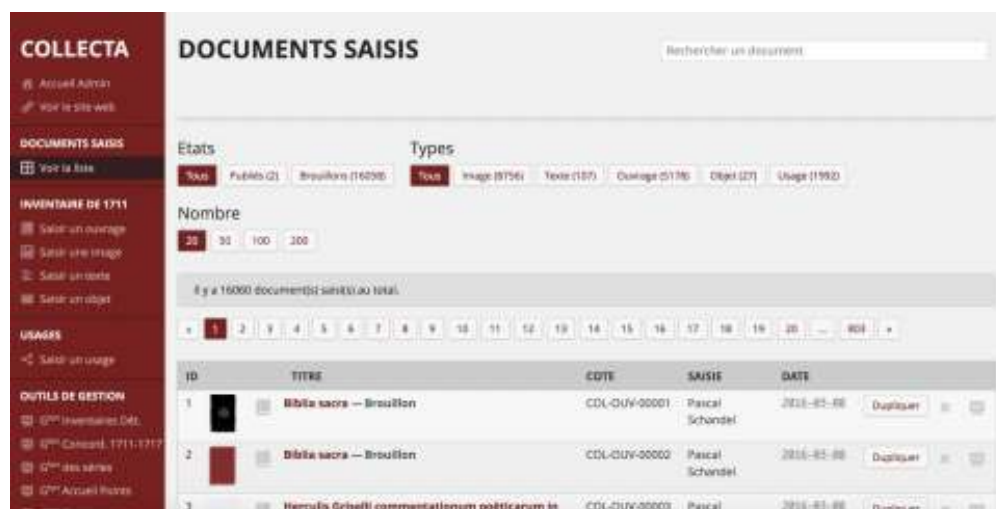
COLLECTA

Accueil Admin
Voir le site web

DOCUMENTS SAISIS
Voir la liste

INVENTAIRE DE 1711
Saisir un ouvrage
Saisir une image
Saisir un texte
Saisir un objet

USAGES
Saisir un usage

OUTILS DE GESTION
G^{ion} Inventaires Dét.
G^{ion} Concord. 1711-1717
G^{ion} des séries
G^{ion} Accueil Points

DOCUMENTS SAISIS

Rechercher un document

Etats
Tous | Publiés (2) | Brouillons (16058)

Types
Tous | Image (8756) | Texte (107) | Ouvrage (5178) | Objet (27) | Usage (1992)

Nombre
20 | 50 | 100 | 200

Il y a 16060 document(s) saisi(s) au total.

« 1 2 3 4 5 6 7 8 9 10 11 12 13 14 15 16 17 18 19 20 ... 803 »

| ID | | TITRE | COTE | SAISIE | DATE | |
|---|---|---|---|---|---|---|
| 1 | | Biblia sacra — Brouillon | COL-OUV-00001 | Pascal Schandel | 2016-05-08 | Dupliquer |
| 2 | | Biblia sacra — Brouillon | COL-OUV-00002 | Pascal Schandel | 2016-05-08 | Dupliquer |
| 3 | | Herculis Griselli commentationum politicarum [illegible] | COL-OUV-00003 | Pascal | 2016-05-08 | Dupliquer |